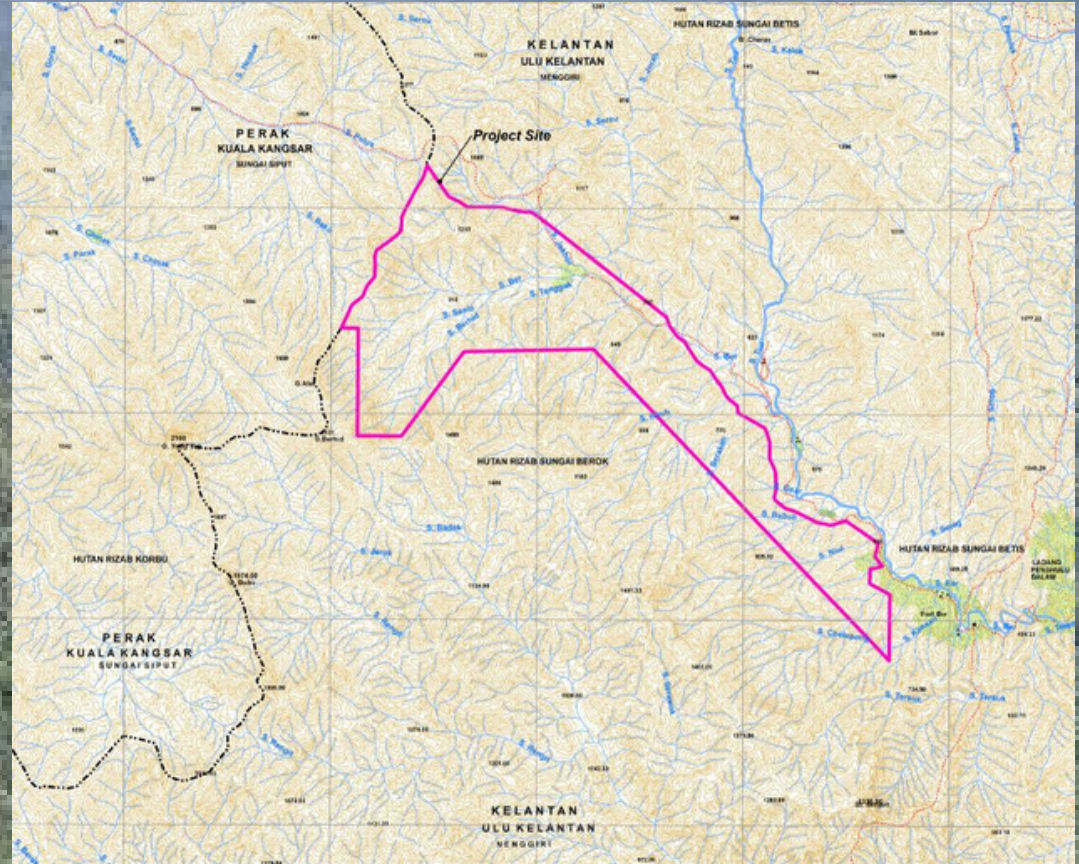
KELANTAN
ULU KELANTAN
MENGGIRI

HUTAN RIZAB SUNGAI BETIS

PERAK
KUALA KANGSAR
SUNGAI SIPUT

Project Site

HUTAN RIZAB SUNGAI BEROK

HUTAN RIZAB SUNGAI BETIS

LADANG PERSHAAU DALAM

Post Brooke

HUTAN RIZAB KORBU

PERAK
KUALA KANGSAR
SUNGAI SIPUT

KELANTAN
ULU KELANTAN
MENGGIRI